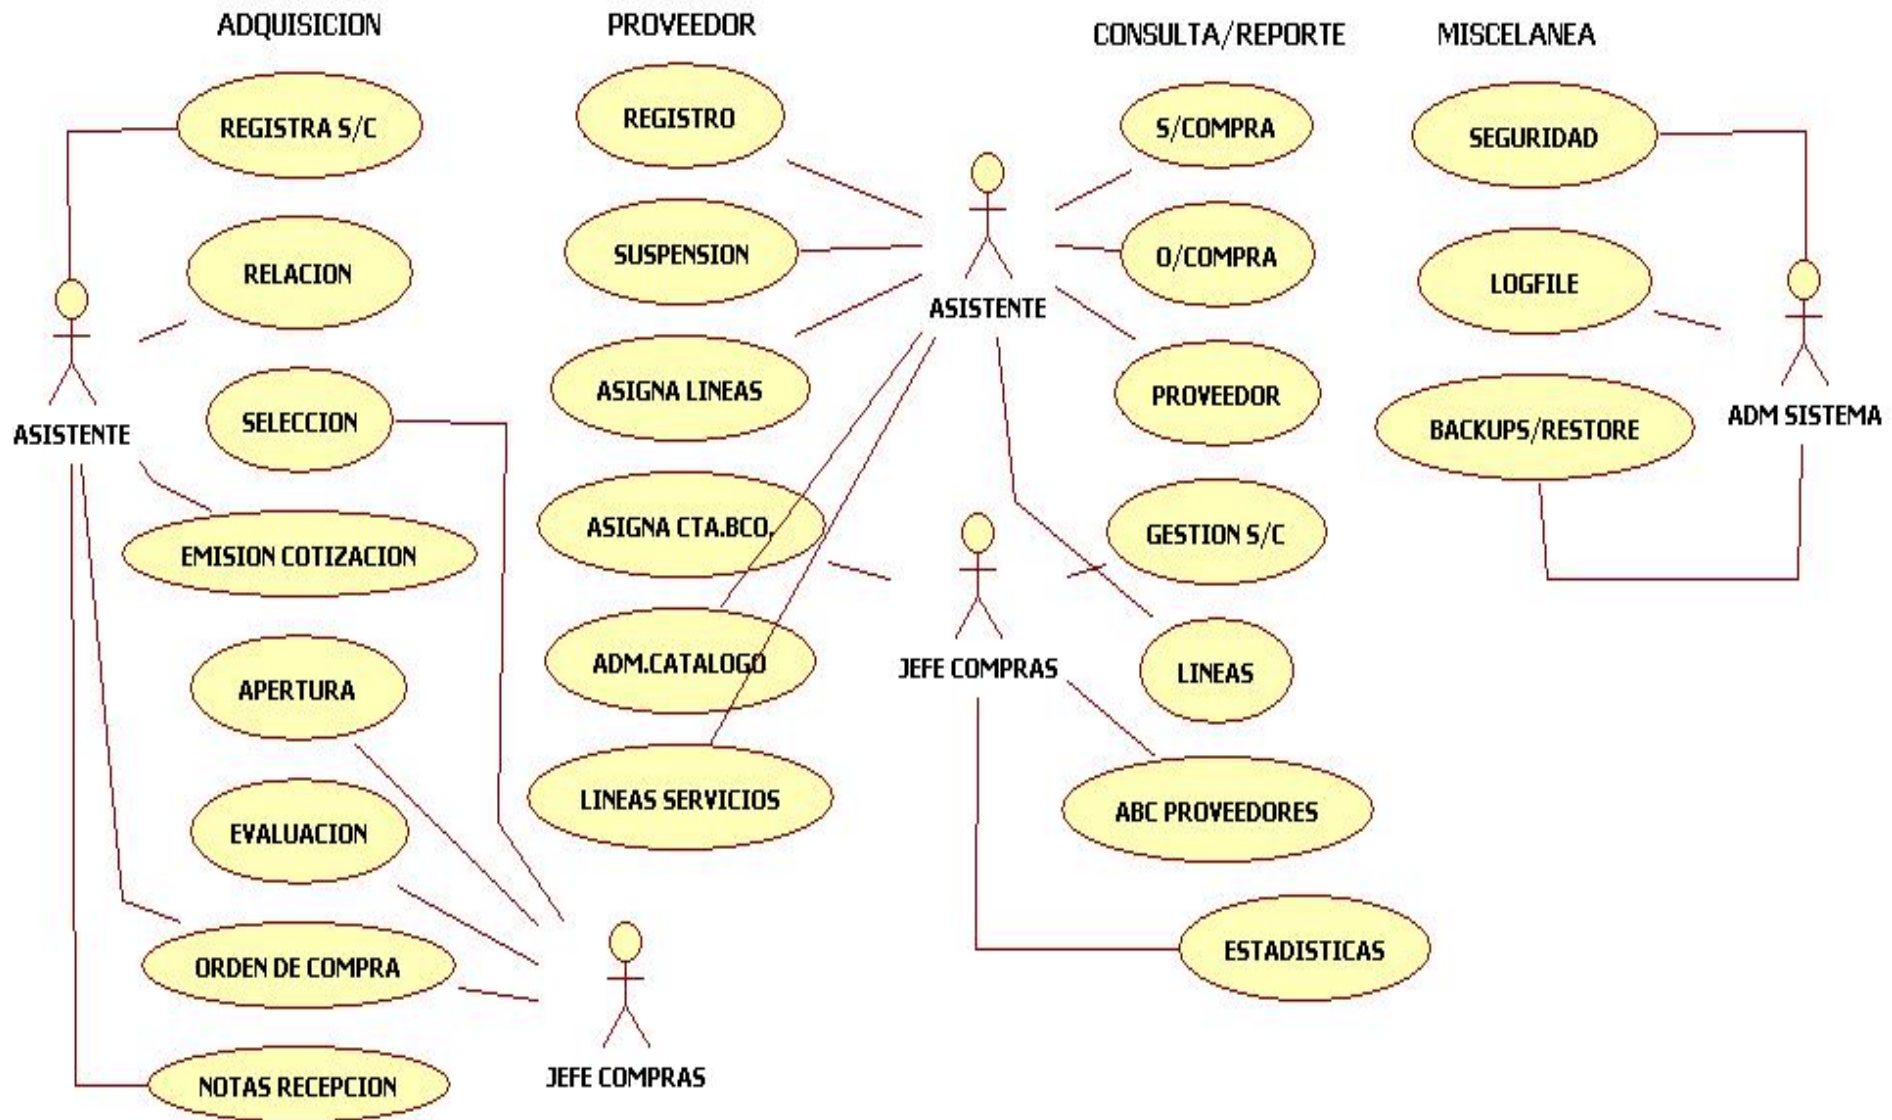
ADQUISICION

REGISTRA S/C

RELACION

ASISTENTE

SELECCION

EMISION COTIZACION

APERTURA

EVALUACION

ORDEN DE COMPRA

NOTAS RECEPCION

JEFE COMPRAS

PROVEEDOR

REGISTRO

SUSPENSION

ASIGNA LINEAS

ASIGNA CTA.BCO.

ADM.CATALOGO

LINEAS SERVICIOS

ASISTENTE

JEFE COMPRAS

CONSULTA/REPORTE

S/COMPRA

O/COMPRA

PROVEEDOR

GESTION S/C

LINEAS

ABC PROVEEDORES

ESTADISTICAS

MISCELANEA

SEGURIDAD

LOGFILE

BACKUPS/RESTORE

ADM SISTEMA